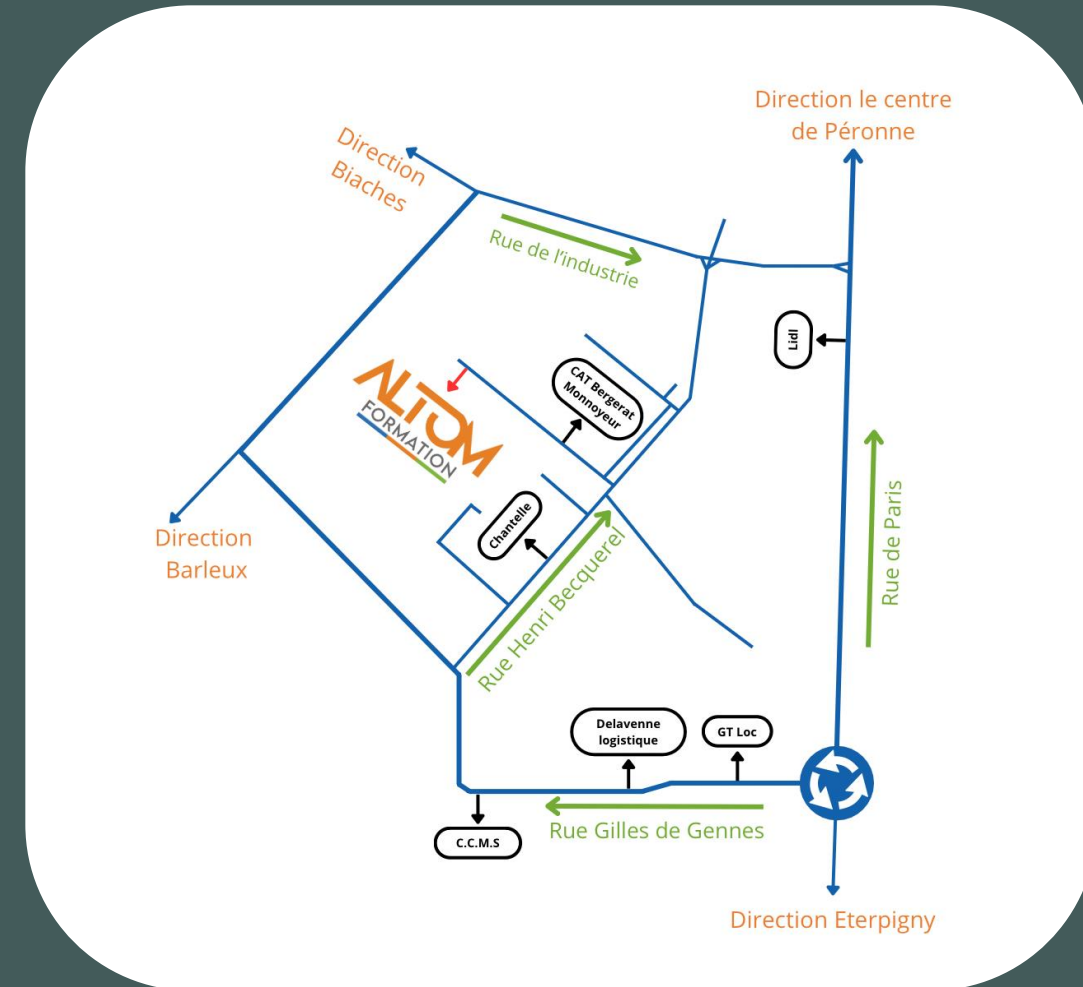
Direction le centre de Péronne

Direction Biaches

Rue de l'industrie

Lidl

ALTOM FORMATION

CAT Bergerat Monnoyeur

Chantelle

Direction Barleux

Rue Henri Becquerel

Rue de Paris

Delavenne logistique

GT Loc

C.C.M.S

Rue Gilles de Gennes

Direction Eterpigny